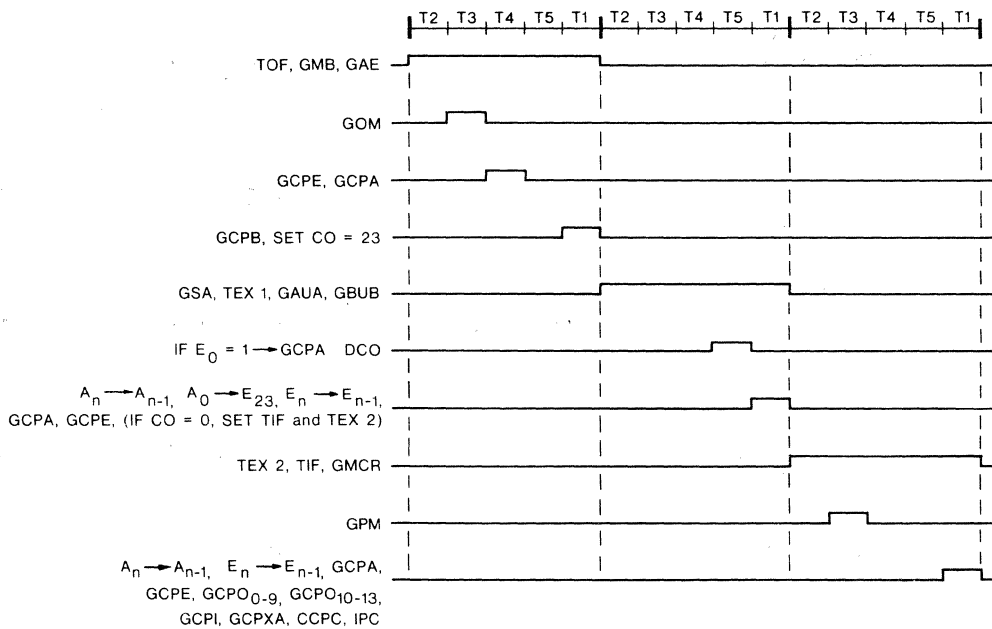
T2 T3 T4 T5 T1 T2 T3 T4 T5 T1 T2 T3 T4 T5 T1

TOF, GMB, GAE

GOM

GCPE, GCPA

GCPB, SET CO = 23

GSA, TEX 1, GAUA, GBUB

IF $E_0$ = 1 → GCPA DCO

$A_n \rightarrow A_{n-1}$, $A_0 \rightarrow E_{23}$, $E_n \rightarrow E_{n-1}$, GCPA, GCPE, (IF CO = 0, SET TIF and TEX 2)

TEX 2, TIF, GMCR

GPM

$A_n \rightarrow A_{n-1}$, $E_n \rightarrow E_{n-1}$, GCPA, GCPE, $GCPO_{0-9}$, $GCPO_{10-13}$, GCPI, GCPXA, CCPC, IPC